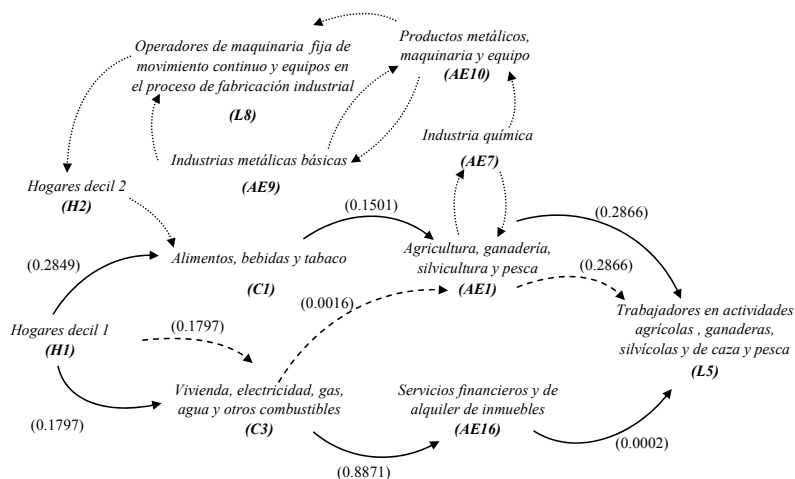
Productos metálicos, maquinaria y equipo
(AE10)

Operadores de maquinaria fija de movimiento continuo y equipos en el proceso de fabricación industrial

(L8)

Industria química

(AE7)

Industrias metálicas básicas

(AE9)

Hogares decil 2
(H2)

(0.1501)

(0.2866)

Agricultura, ganadería, silvicultura y pesca
(AE1)

(0.2849)

Alimentos, bebidas y tabaco

(C1)

(0.2866)

(0.0016)

Trabajadores en actividades agrícolas , ganaderas, silvícolas y de caza y pesca
(L5)

Hogares decil 1
(H1)

(0.1797)

Vivienda, electricidad, gas, agua y otros combustibles
(C3)

Servicios financieros y de alquiler de inmuebles
(AE16)

(0.1797)

(0.0002)

(0.8871)